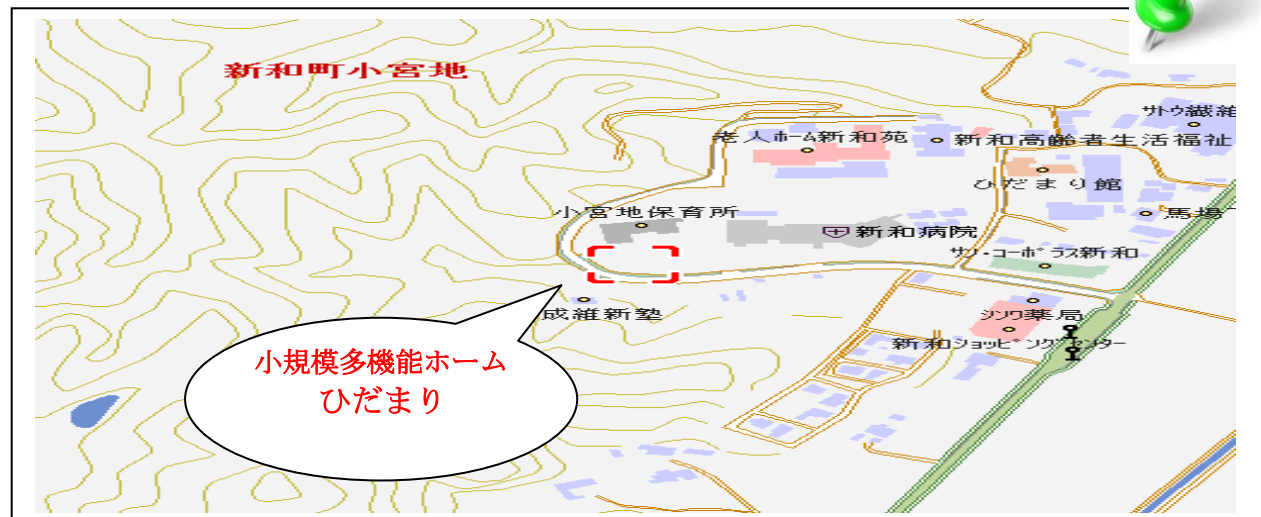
新和町小宮地

サトウ縫細

老人ホーム新和苑

新和高齢者生活福祉

ひだまり館

小宮地保育所

馬場

新和病院

サン・コーポラス新和

成維新塾

シンワ薬局

新和ショッピングセンター

小規模多機能ホーム
ひだまり